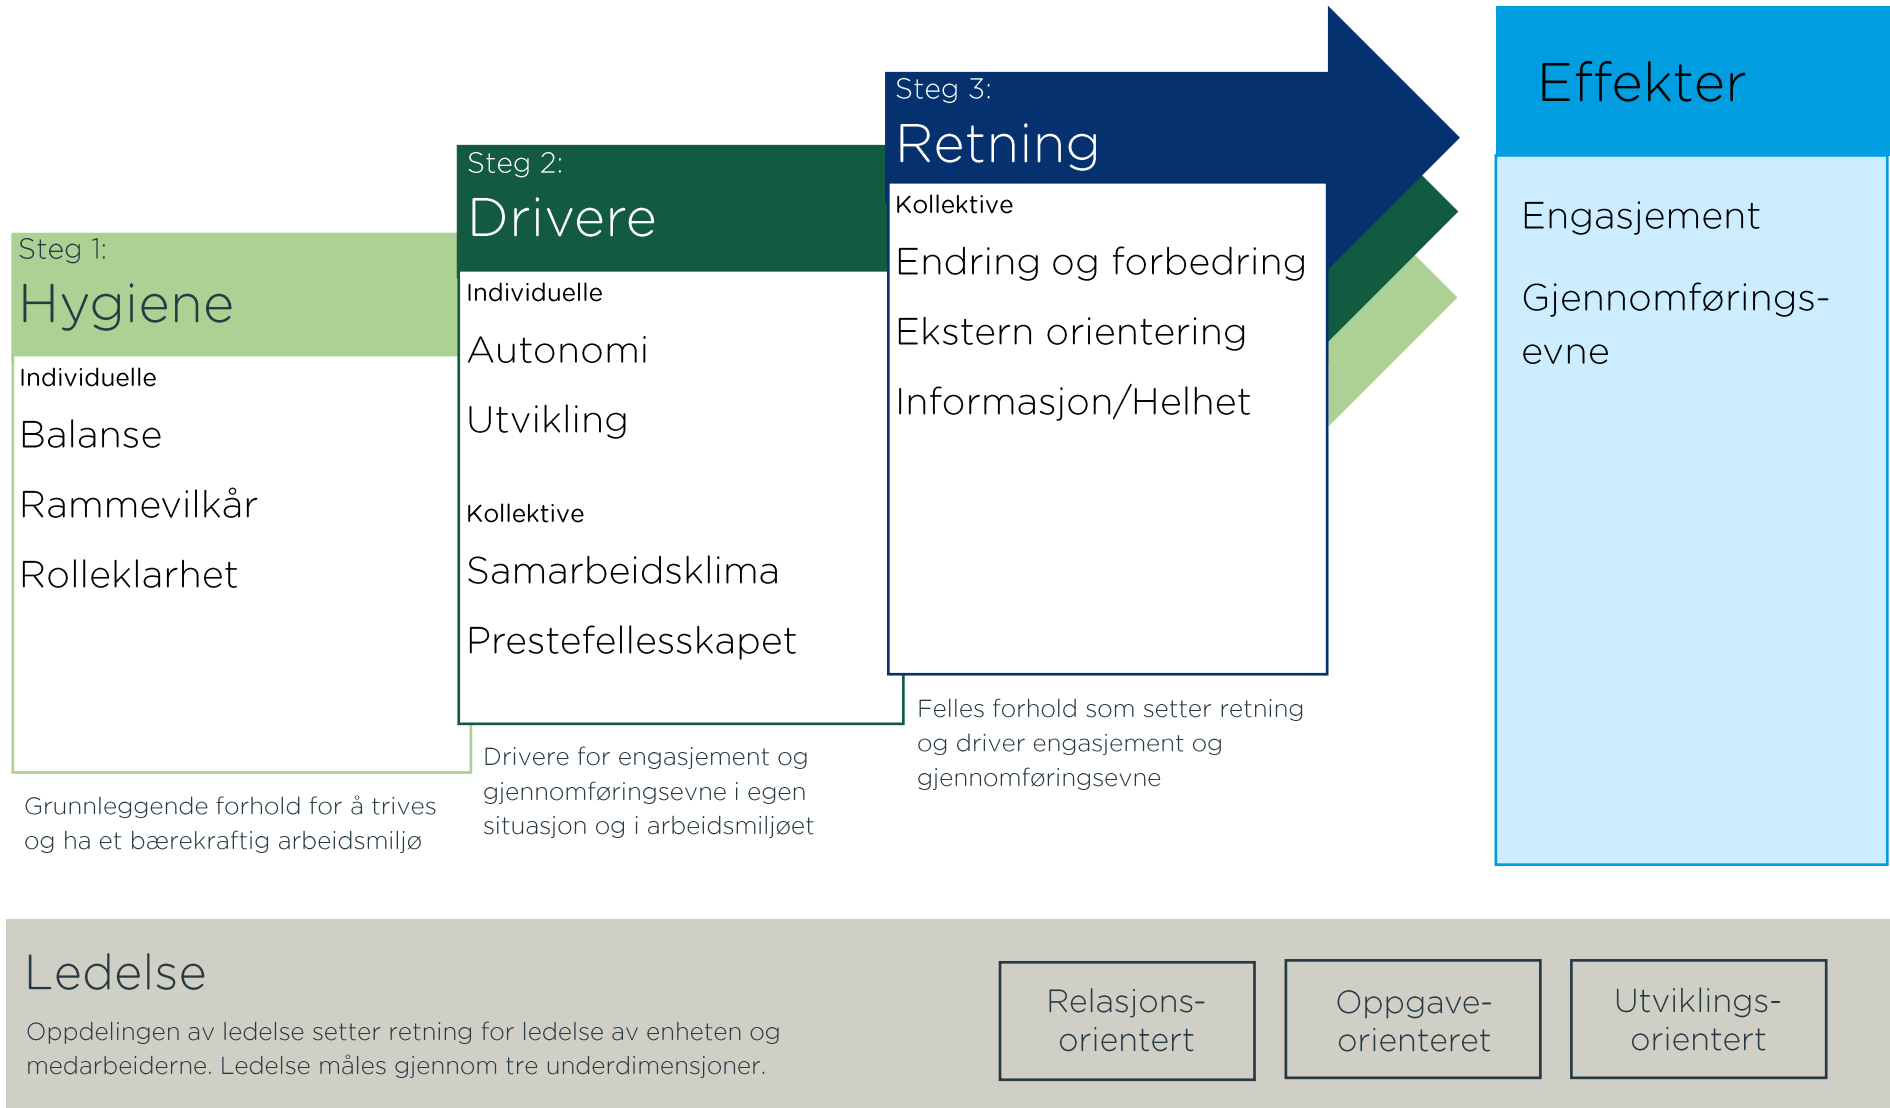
Steg 1:
Hygiene

Individuelle
Balanse
Rammevilkår
Rolleklarhet

Grunnleggende forhold for å trives og ha et bærekraftig arbeidsmiljø

Steg 2:
Drivere

Individuelle
Autonomi
Utvikling

Kollektive
Samarbeidsklima
Prestefellesskapet

Drivere for engasjement og gjennomføringsevne i egen situasjon og i arbeidsmiljøet

Steg 3:
Retning

Kollektive
Endring og forbedring
Ekstern orientering
Informasjon/Helhet

Felles forhold som setter retning og driver engasjement og gjennomføringsevne

Effekter

Engasjement
Gjennomførings-evne

Ledelse
Oppdelingen av ledelse setter retning for ledelse av enheten og medarbeiderne. Ledelse måles gjennom tre underdimensjoner.

Relasjons-orientert

Oppgave-orienteret

Utviklings-orientert